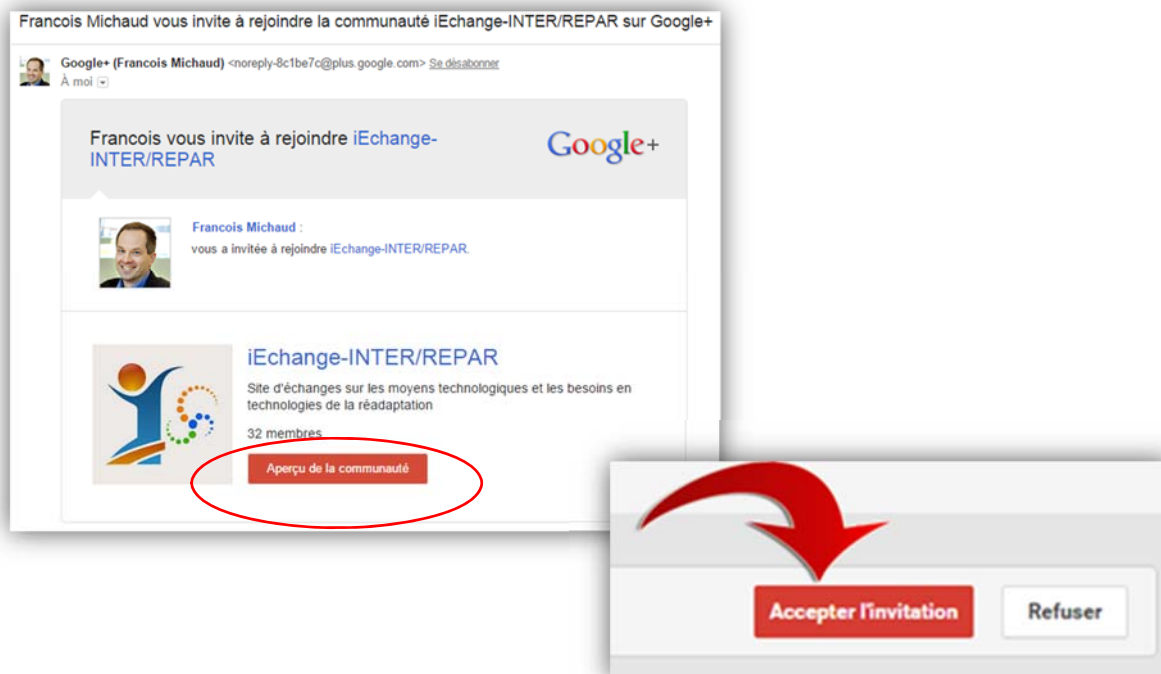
Francois Michaud vous invite à rejoindre la communauté iEchange-INTER/REPAR sur Google+

Google+ (Francois Michaud) <noreply-8c1be7c@plus.google.com> Se désabonner
À moi

Francois vous invite à rejoindre iEchange-INTER/REPAR

Google+

Francois Michaud :
vous a invitée à rejoindre iEchange-INTER/REPAR.

iEchange-INTER/REPAR

Site d'échanges sur les moyens technologiques et les besoins en technologies de la réadaptation

32 membres

Aperçu de la communauté

Accepter l'invitation

Refuser